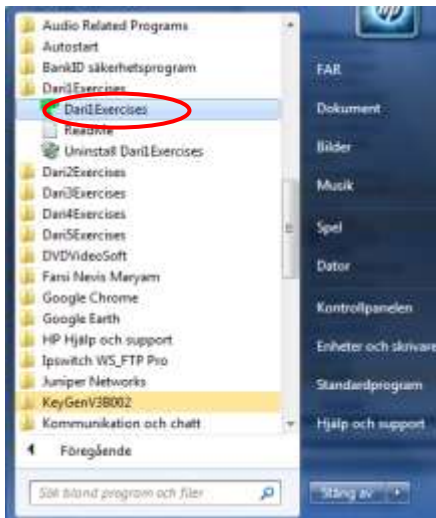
Audio Related Programs
Autostart
BankID säkerhetsprogram
Dari1Exercises
Dari1Exercises
ReadMe
Uninstall Dari1Exercises
Dari2Exercises
Dari3Exercises
Dari4Exercises
Dari5Exercises
DVDVideoSoft
Farsi Nevis Maryam
Google Chrome
Google Earth
HP Hjälp och support
Ipswitch WS_FTP Pro
Juniper Networks
KeyGenV3B002
Kommunikation och chatt
Föregående
Sök bland program och filer
FAR
Dokument
Bilder
Musik
Spel
Dator
Kontrollpanelen
Enheter och skrivare
Standardprogram
Hjälp och support
Stäng av